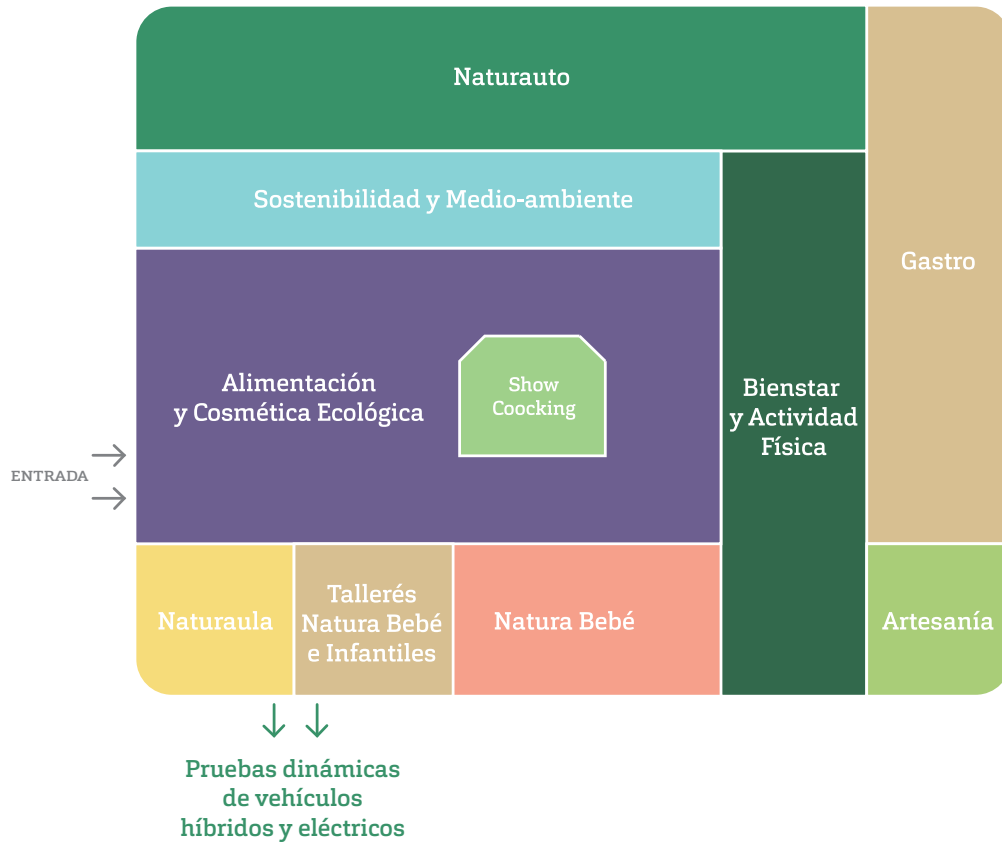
Naturauto

Sostenibilidad y Medio-ambiente

Gastro

Alimentación y Cosmética Ecológica

Show Coocking

Bienstar y Actividad Física

ENTRADA

Naturaula

Tallerés Natura Bebé e Infantiles

Natura Bebé

Artesanía

Pruebas dinámicas de vehículos híbridos y eléctricos